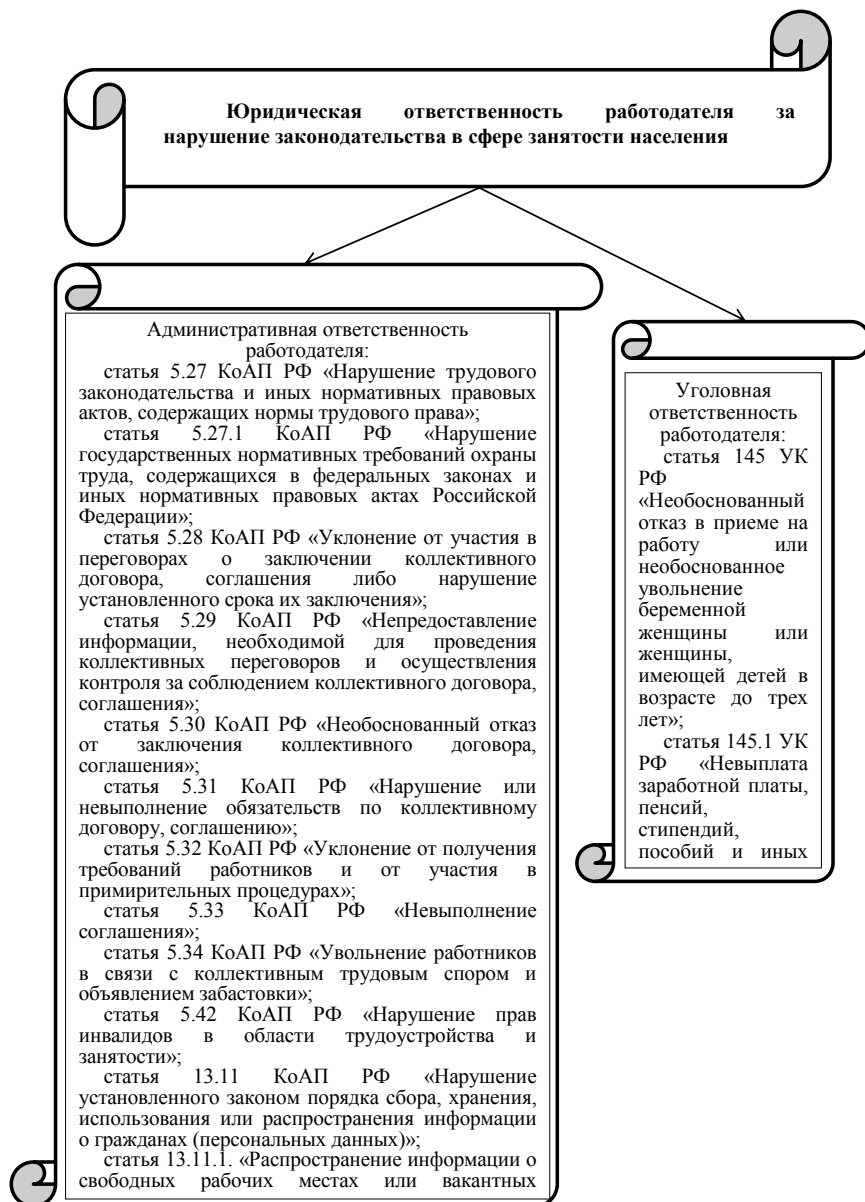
Юридическая ответственность работодателя за нарушение законодательства в сфере занятости населения

Административная ответственность работодателя:
статья 5.27 КоАП РФ «Нарушение трудового законодательства и иных нормативных правовых актов, содержащих нормы трудового права»;
статья 5.27.1 КоАП РФ «Нарушение государственных нормативных требований охраны труда, содержащихся в федеральных законах и иных нормативных правовых актах Российской Федерации»;
статья 5.28 КоАП РФ «Уклонение от участия в переговорах о заключении коллективного договора, соглашения либо нарушение установленного срока их заключения»;
статья 5.29 КоАП РФ «Непредоставление информации, необходимой для проведения коллективных переговоров и осуществления контроля за соблюдением коллективного договора, соглашения»;
статья 5.30 КоАП РФ «Необоснованный отказ от заключения коллективного договора, соглашения»;
статья 5.31 КоАП РФ «Нарушение или невыполнение обязательств по коллективному договору, соглашению»;
статья 5.32 КоАП РФ «Уклонение от получения требований работников и от участия в примирительных процедурах»;
статья 5.33 КоАП РФ «Невыполнение соглашения»;
статья 5.34 КоАП РФ «Увольнение работников в связи с коллективным трудовым спором и объявлением забастовки»;
статья 5.42 КоАП РФ «Нарушение прав инвалидов в области трудоустройства и занятости»;
статья 13.11 КоАП РФ «Нарушение установленного законом порядка сбора, хранения, использования или распространения информации о гражданах (персональных данных)»;
статья 13.11.1. «Распространение информации о свободных рабочих местах или вакантных

Уголовная ответственность работодателя:
статья 145 УК РФ «Необоснованный отказ в приеме на работу или необоснованное увольнение беременной женщины или женщины, имеющей детей в возрасте до трех лет»;
статья 145.1 УК РФ «Невыплата заработной платы, пенсий, стипендий, пособий и иных